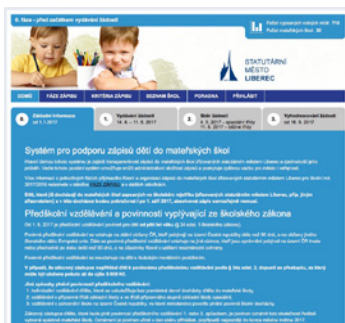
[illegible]

STATUTÁRNÍ MĚSTO LIBEREC

DOMŮ | FÁZE ZÁPISU | KRITÉRIA ZÁPISU | SEZNAM ŠKOL | PORADNA | PŘIHLÁSIT

1. Základní informace
2. Vydávání žádostí
3. Sběr žádostí
4. Vyhodnocování žádostí

Systém pro podporu zápisů dětí do mateřských škol

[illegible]

Předškolní vzdělávání a povinnosti vyplývající ze školského zákona

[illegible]